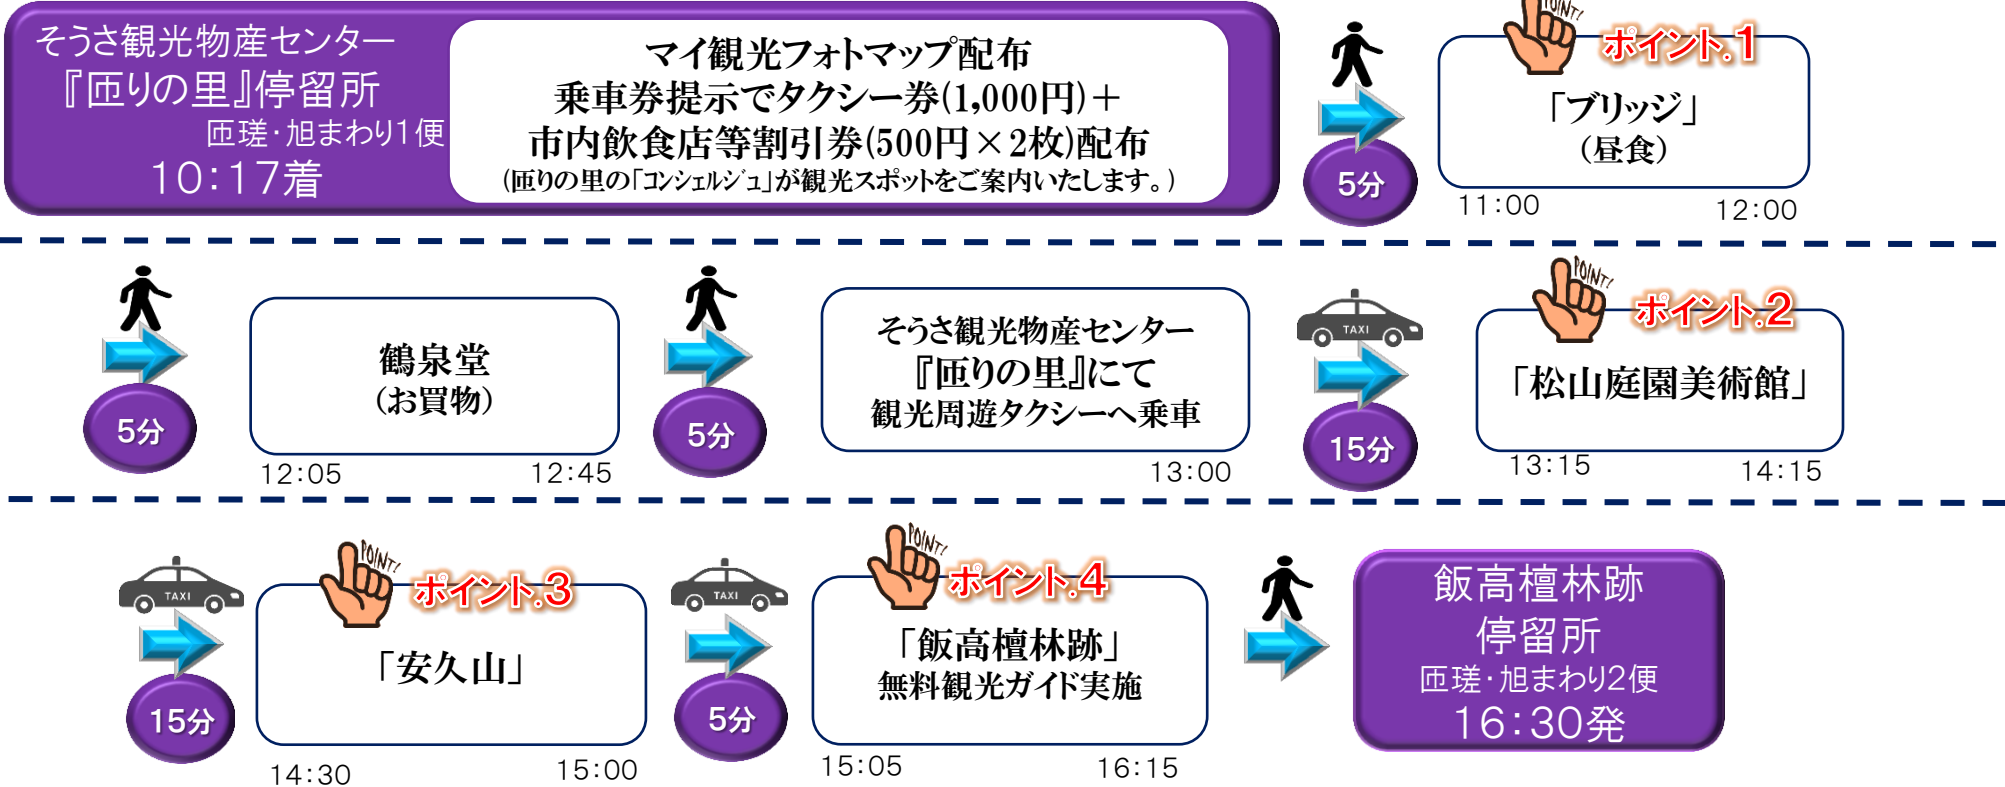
そうさ観光物産センター
『匝りの里』停留所
匝瑳・旭まわり1便
10:17着

マイ観光フォトマップ配布
乗車券提示でタクシー券(1,000円)＋
市内飲食店等割引券(500円×2枚)配布
(匝りの里の「コンシェルジュ」が観光スポットをご案内いたします。)

5分

POINT!
ポイント.1
「ブリッジ」
(昼食)
11:00
12:00

5分

鶴泉堂
(お買物)
12:05
12:45

5分

そうさ観光物産センター
『匝りの里』にて
観光周遊タクシーへ乗車
13:00

TAXI
15分

POINT!
ポイント.2
「松山庭園美術館」
13:15
14:15

TAXI
15分

POINT!
ポイント.3
「安久山」
14:30
15:00

TAXI
5分

POINT!
ポイント.4
「飯高檀林跡」
無料観光ガイド実施
15:05
16:15

飯高檀林跡
停留所
匝瑳・旭まわり2便
16:30発